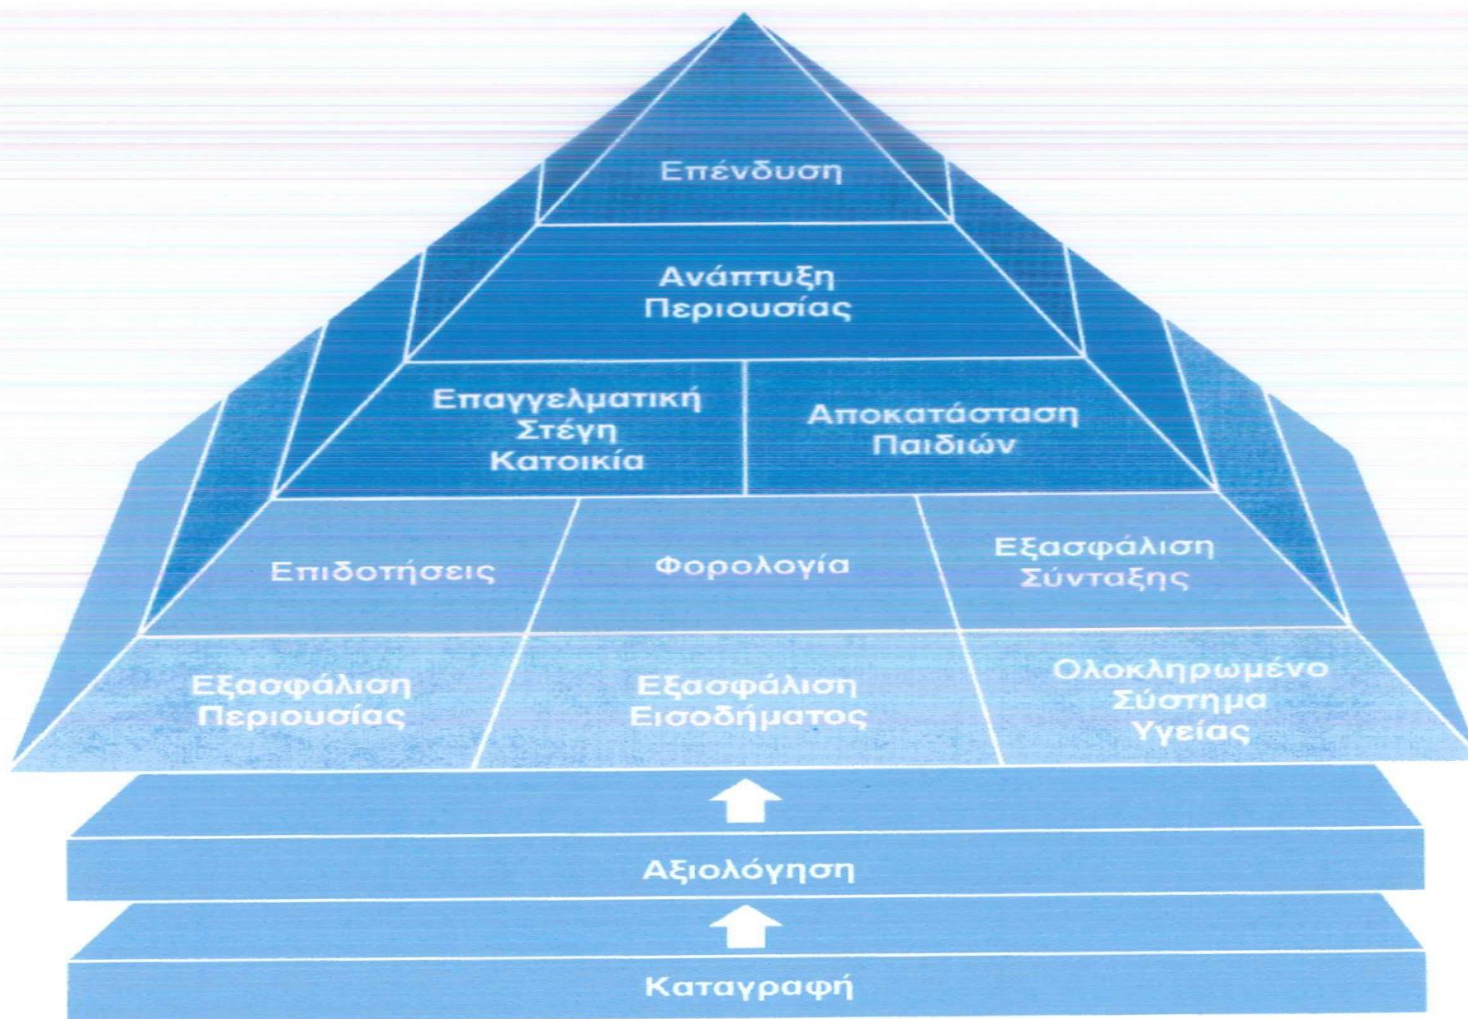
Επένδυση

Ανάπτυξη Περιουσίας

Επαγγελματική Στέγη Κατοικία

Αποκατάσταση Παιδιών

Επιδοτήσεις

Φορολογία

Εξασφάλιση Σύνταξης

Εξασφάλιση Περιουσίας

Εξασφάλιση Εισοδήματος

Ολοκληρωμένο Σύστημα Υγείας

Αξιολόγηση

Καταγραφή